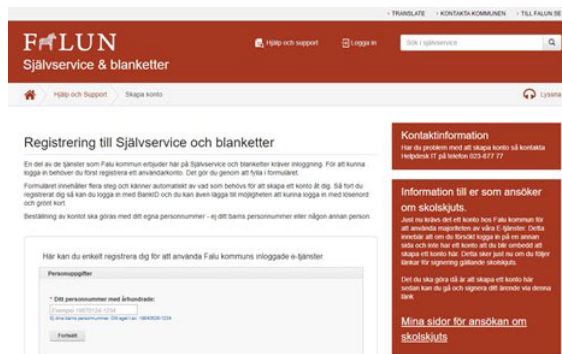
› TRANSLATE › KONTAKTA KOMMUNEN › TILL FALUN SE

FALUN
Självservice & blanketter

Hjälp och support
Logga in
Sök i självservice

Hjälp och Support › Skapa konto
Lyssna

Registrering till Självservice och blanketter

En del av de tjänster som Falu kommun erbjuder här på Självservice och blanketter kräver inloggning. För att kunna logga in behöver du först registrera ett användarkonto. Det gör du genom att fylla i formuläret.

Formuläret innehåller flera steg och känner automatiskt av vad som behövs för att skapa ett konto åt dig. Så fort du registrerat dig så kan du logga in med BankID och du kan även lägga till möjligheten att kunna logga in med lösenord och grönt kort.

Beställning av konto ska göras med ditt egna personnummer - ej ditt barns personnummer eller någon annan person

Här kan du enkelt registrera dig för att använda Falu kommuns inloggade e-tjänster.

Personuppgifter

* Ditt personnummer med århundrade:
Exempel 19870124-1234
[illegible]

Fortsätt

Kontaktinformation
Har du problem med att skapa konto så kontakta Helpdesk IT på telefon 023-877 77

Information till er som ansöker om skolskjuts.
Just nu krävs det ett konto hos Falu kommun för att använda majoriteten av våra E-tjänster. Detta innebär att om du försökt logga in på en annan sida och inte har ett konto att du blir ombedd att skapa ett konto här. Detta sker just nu om du följer länkar för signering gällande skolskjuts.

Det du ska göra då är att skapa ett konto här sedan kan du gå och signera ditt ärende via denna länk

Mina sidor för ansökan om skolskjuts